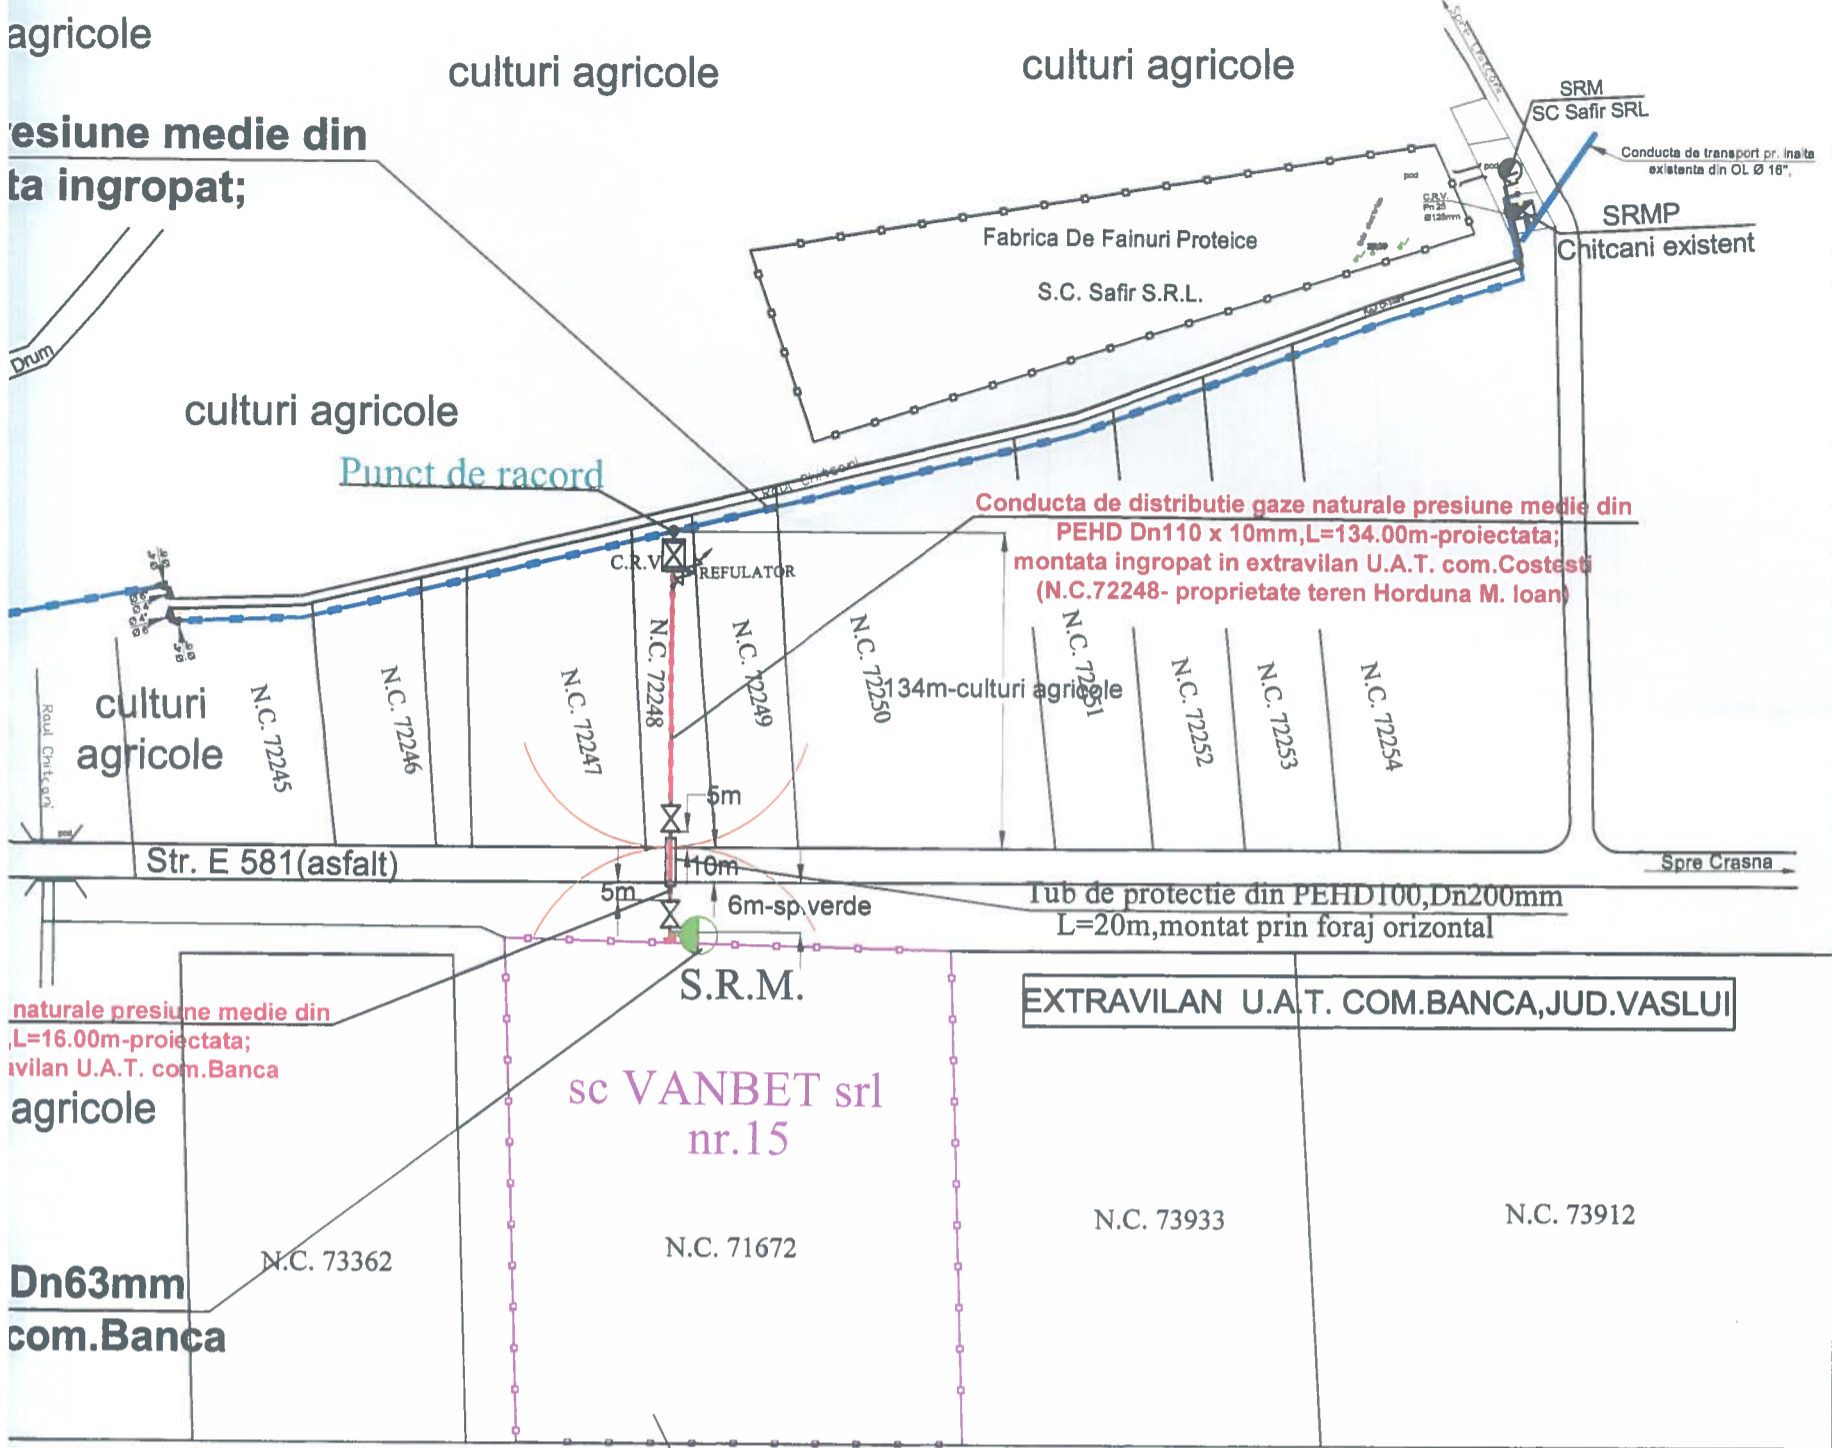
agricole

culturi agricole

culturi agricole

esiune medie din
ta ingropat;

Drum

SRM
SC Safir SRL

Conducta de transport pr. inalta existenta din OL Ø 18",

SRMP
Chitcani existent

Fabrica De Fainuri Proteice

S.C. Safir S.R.L.

culturi agricole

Punct de racord

Raul Chitcani

Conducta de distributie gaze naturale presiune medie din PEHD Dn110 x 10mm,L=134.00m-proiectata; montata ingropat in extravilan U.A.T. com.Costesti (N.C.72248- proprietate teren Horduna M. Ioan)

C.R.V.

REFULATOR

culturi agricole

N.C. 72245

N.C. 72246

N.C. 72247

N.C. 72248

N.C. 72249

N.C. 72250

134m-culturi agricole

N.C. 72251

N.C. 72252

N.C. 72253

N.C. 72254

Raul Chitcani

5m

Str. E 581(asfalt)

10m

Spre Crasna

5m

6m-sp.verde

Tub de protectie din PEHD100,Dn200mm L=20m,montat prin foraj orizontal

S.R.M.

EXTRAVILAN U.A.T. COM.BANCA,JUD.VASLUI

naturale presiune medie din
,L=16.00m-proiectata;
avilan U.A.T. com.Banca

agricole

sc VANBET srl
nr.15

N.C. 73933

N.C. 73912

N.C. 71672

N.C. 73362

Dn63mm
com.Banca